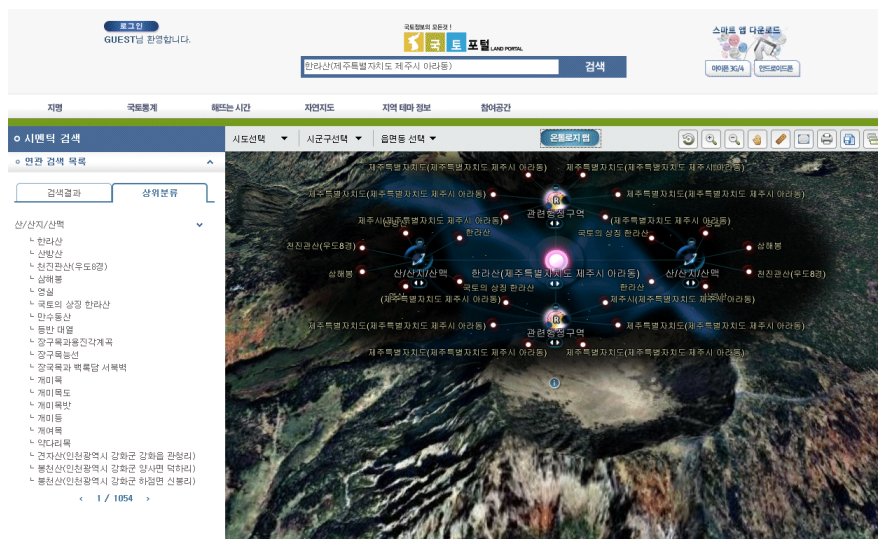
로그인
GUEST님 환영합니다.

국토정보의 모든것!
국토포털 LAND PORTAL

한라산(제주특별자치도 제주시 아라동)
검색

스마트 웹 다운로드
아이폰 3G/4
안드로이드폰

지명
국토통계
해뜨는 시간
자연지도
지역 테마 정보
참여공간

시멘틱 검색
연관 검색 목록
검색결과
상위분류
산/산지/산맥
한라산
산방산
천진관산(우도8경)
삼해봉
엉실
국토의 상징 한라산
만수동산
등반 대열
장구목과용진각계곡
장구목능선
장구목과 백록담 서북벽
개미목
개미목도
개미목밧
개미등
개여목
악다리목
견자산(인천광역시 강화군 강화읍 관청리)
봉천산(인천광역시 강화군 양사면 덕하리)
봉천산(인천광역시 강화군 하점면 신봉리)
‹ 1 / 1054 ›

시도선택
시군구선택
읍면동 선택
온톨로지 맵

제주특별자치도(제주특별자치도 제주시 아라동)
제주특별자치도(제주특별자치도 제주시 아라동)
제주특별자치도(제주특별자치도 제주시 아라동)
제주특별자치도(제주특별자치도 제주시 아라동)
제주시(제주특별자치도 제주시 아라동)
제주시(제주특별자치도 제주시 아라동)
관련행정구역
국토의 상징 한라산
한라산
천진관산(우도8경)
삼해봉
삼해봉
천진관산(우도8경)
산/산지/산맥
한라산(제주특별자치도 제주시 아라동)
산/산지/산맥
국토의 상징 한라산
한라산
제주시(제주특별자치도 제주시 아라동)
제주시(제주특별자치도 제주시 아라동)
제주특별자치도(제주특별자치도 제주시 아라동)
관련행정구역
제주특별자치도(제주특별자치도 제주시 아라동)
제주특별자치도(제주특별자치도 제주시 아라동)
제주특별자치도(제주특별자치도 제주시 아라동)